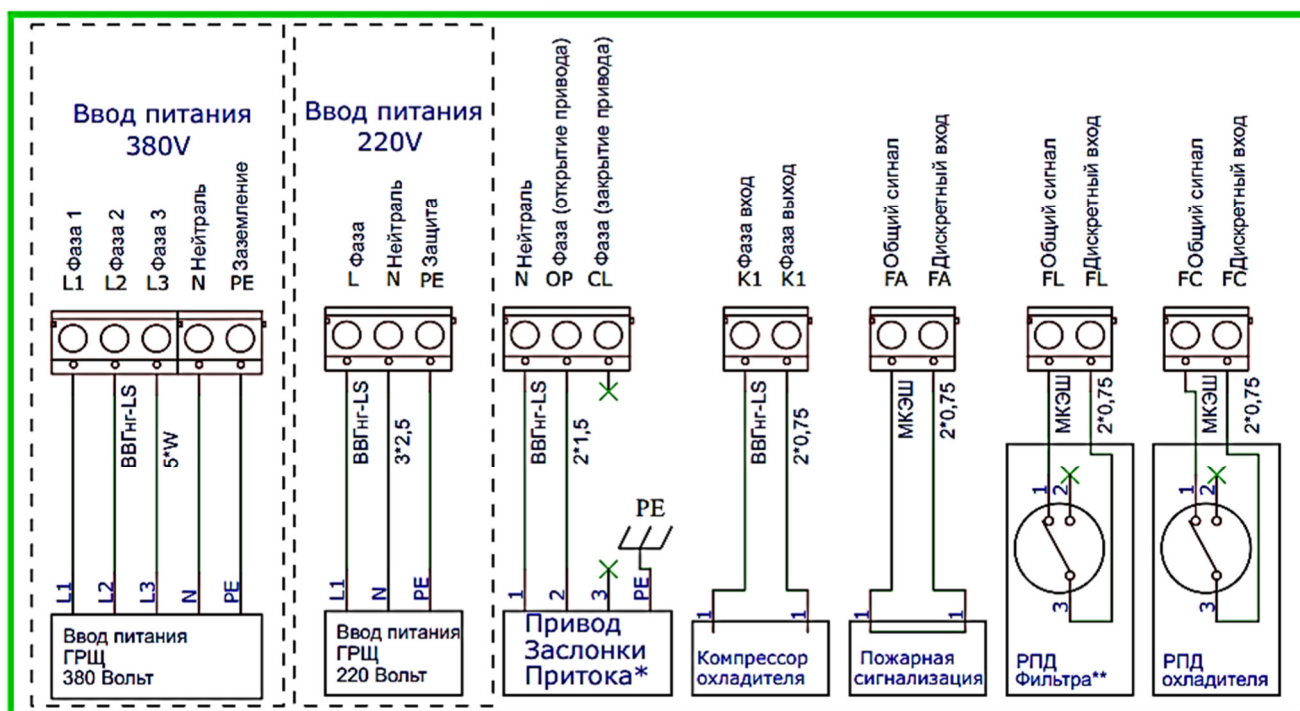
Ввод питания 380V

Фаза 1 L1
Фаза 2 L2
Фаза 3 L3
Нейтраль N
Заземление PE

ВВГнг-LS 5*W

L1 L2 L3 N PE

Ввод питания ГРЩ 380 Вольт

Ввод питания 220V

Фаза L
Нейтраль N
Защита PE

ВВГнг-LS 3*2,5

L1 N PE

Ввод питания ГРЩ 220 Вольт

Нейтраль N
Фаза (открытие привода) OP
Фаза (закрытие привода) CL

ВВГнг-LS 2*1,5

PE

1 2 3 PE

Привод Заслонки Притока*

Фаза вход K1
Фаза выход K1

ВВГнг-LS 2*0,75

1 1

Компрессор охладителя

Общий сигнал FA
Дискретный вход FA

МКЭШ 2*0,75

1 1

Пожарная сигнализация

Общий сигнал FL
Дискретный вход FL

МКЭШ 2*0,75

1 2 3

РПД Фильтра**

Общий сигнал FC
Дискретный вход FC

МКЭШ 2*0,75

1 2 3

РПД охладителя